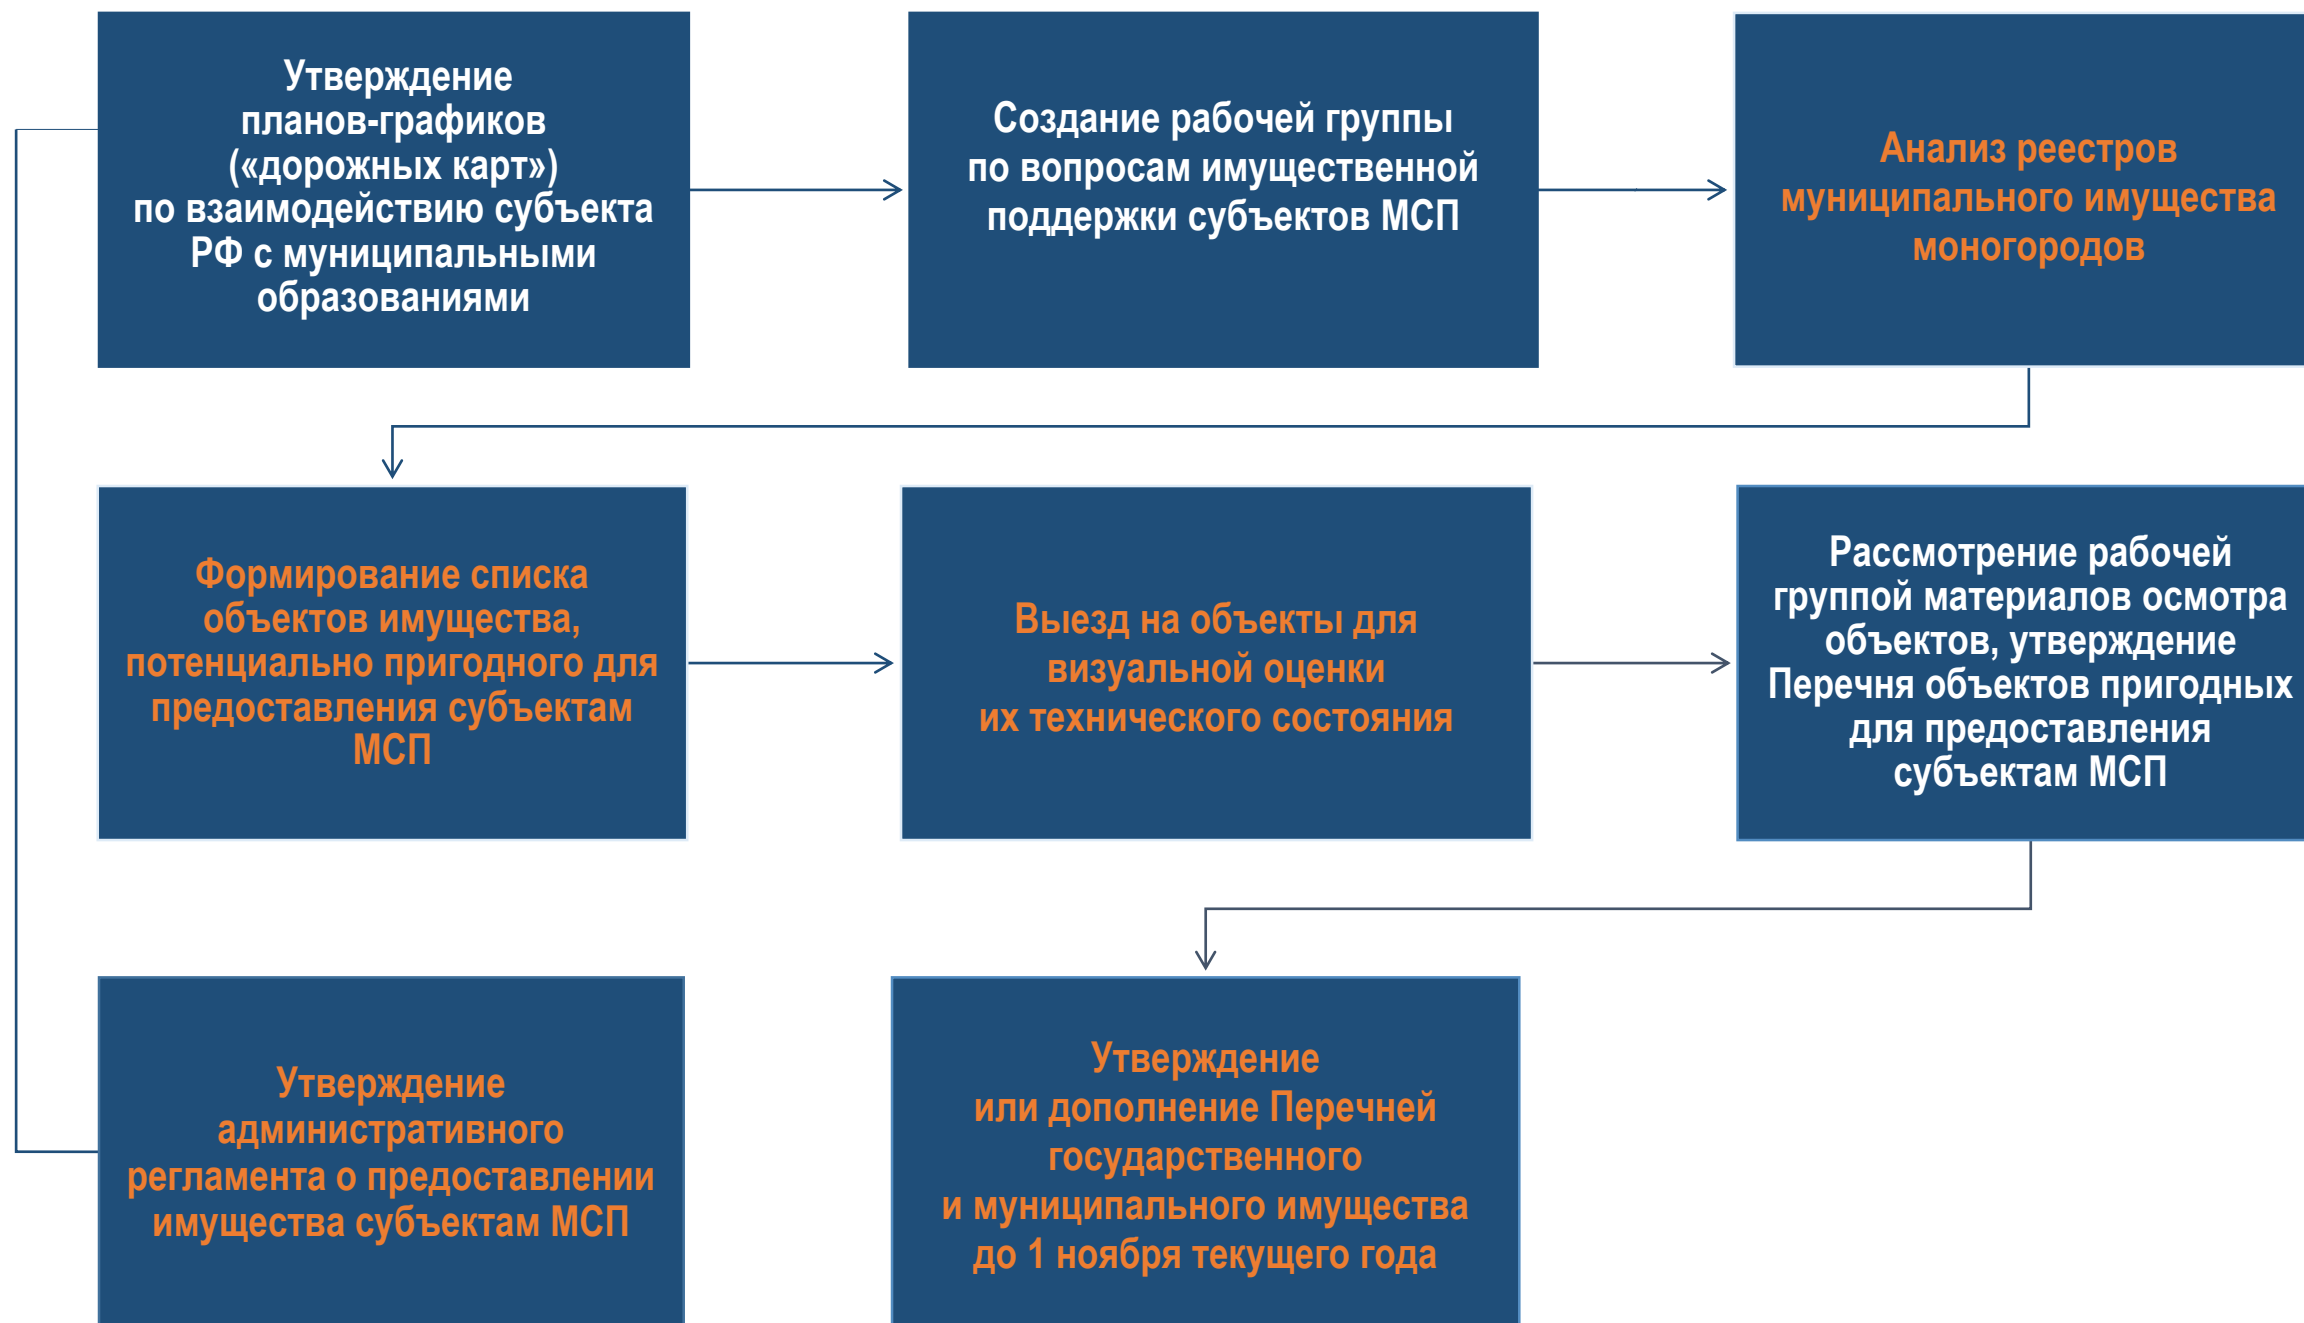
Утверждение планов-графиков («дорожных карт») по взаимодействию субъекта РФ с муниципальными образованиями

Создание рабочей группы по вопросам имущественной поддержки субъектов МСП

Анализ реестров муниципального имущества моногородов

Формирование списка объектов имущества, потенциально пригодного для предоставления субъектам МСП

Выезд на объекты для визуальной оценки их технического состояния

Рассмотрение рабочей группой материалов осмотра объектов, утверждение Перечня объектов пригодных для предоставления субъектам МСП

Утверждение административного регламента о предоставлении имущества субъектам МСП

Утверждение или дополнение Перечней государственного и муниципального имущества до 1 ноября текущего года